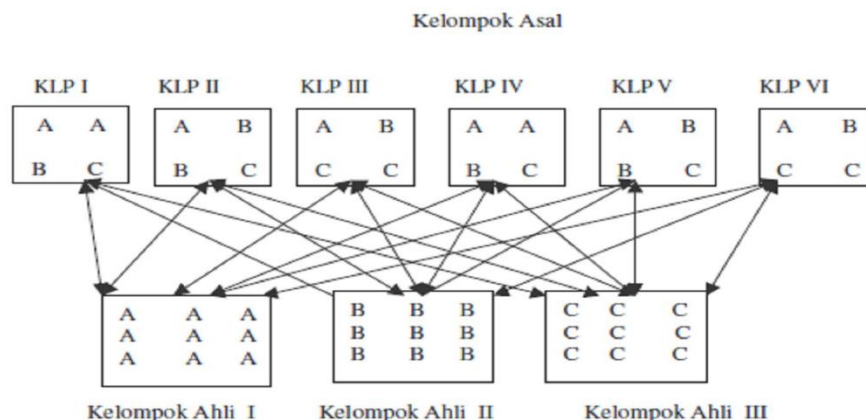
Kelompok Asal

KLP I
A A
B C

KLP II
A B
B C

KLP III
A B
C C

KLP IV
A A
B C

KLP V
A B
B C

KLP VI
A B
C C

A A A
A A A
A A A

B B B
B B B
B B B

C C C
C C C
C C C

Kelompok Ahli I

Kelompok Ahli II

Kelompok Ahli III